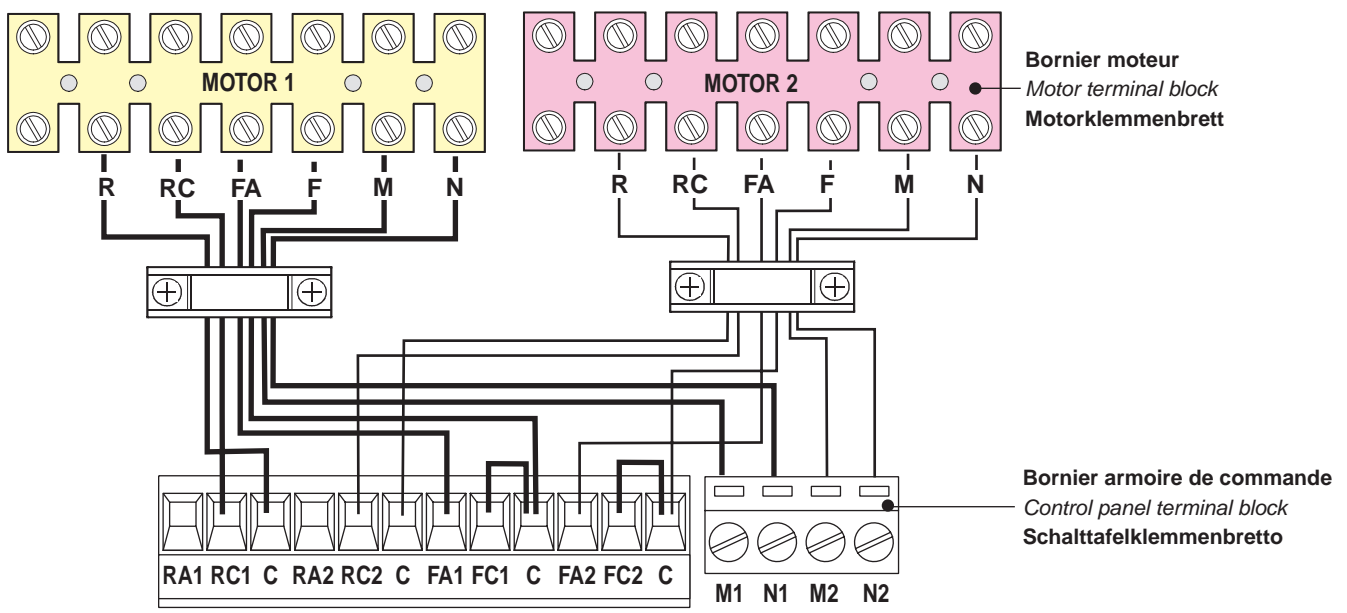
MOTOR 1

MOTOR 2

Bornier moteur
Motor terminal block
Motorklemmenbrett

R RC FA F M N

R RC FA F M N

Bornier armoire de commande
Control panel terminal block
Schalttafelklemmenbretto

RA1 RC1 C RA2 RC2 C FA1 FC1 C FA2 FC2 C

M1 N1 M2 N2